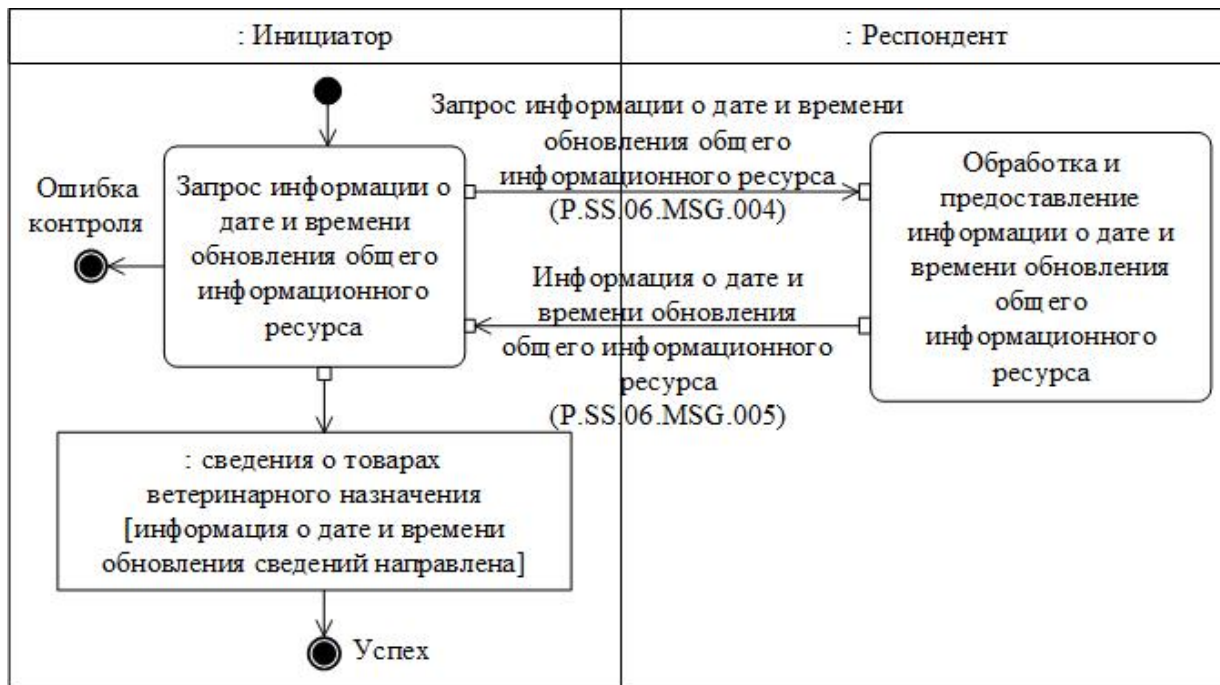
: Инициатор

: Респондент

Запрос информации о дате и времени обновления общего информационного ресурса (P.SS.06.MSG.004)

Ошибка контроля

Запрос информации о дате и времени обновления общего информационного ресурса

Обработка и предоставление информации о дате и времени обновления общего информационного ресурса

Информация о дате и времени обновления общего информационного ресурса (P.SS.06.MSG.005)

: сведения о товарах ветеринарного назначения [информация о дате и времени обновления сведений направлена]

Успех